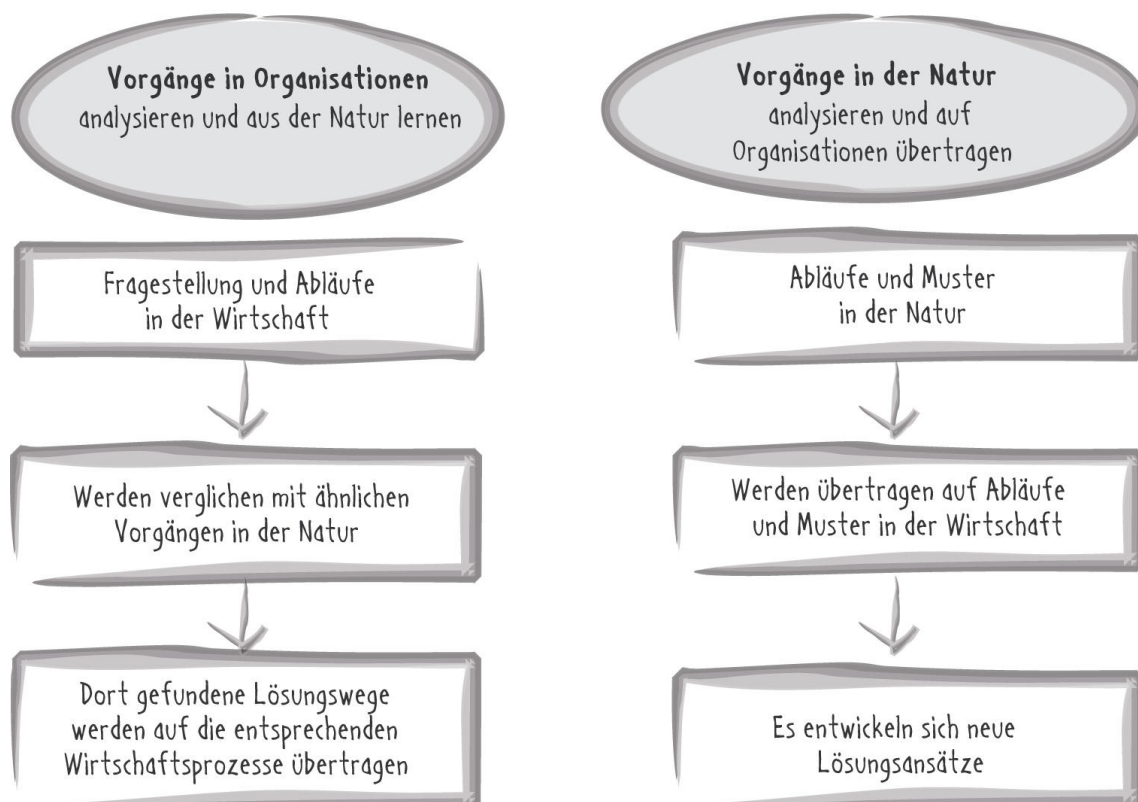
**Vorgänge in Organisationen** analysieren und aus der Natur lernen

Fragestellung und Abläufe in der Wirtschaft

Werden verglichen mit ähnlichen Vorgängen in der Natur

Dort gefundene Lösungswege werden auf die entsprechenden Wirtschaftsprozesse übertragen

**Vorgänge in der Natur** analysieren und auf Organisationen übertragen

Abläufe und Muster in der Natur

Werden übertragen auf Abläufe und Muster in der Wirtschaft

Es entwickeln sich neue Lösungsansätze